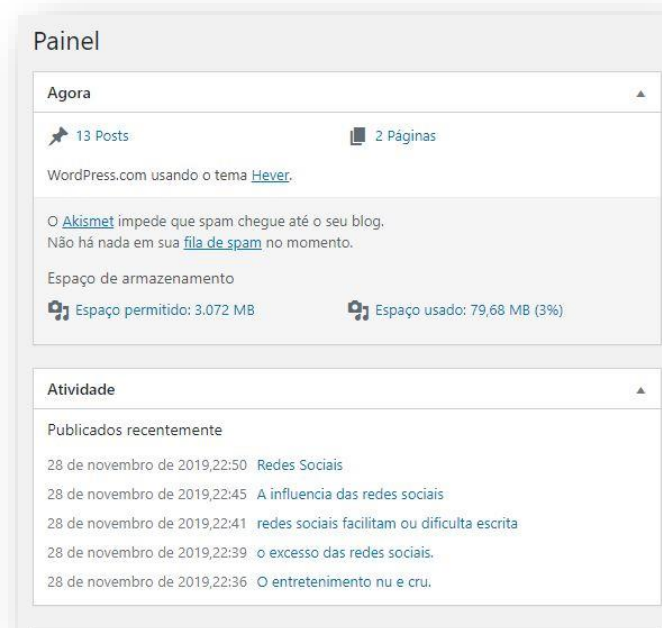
Painel

Agora

13 Posts

2 Páginas

WordPress.com usando o tema Hever.

O Akismet impede que spam chegue até o seu blog.
Não há nada em sua fila de spam no momento.

Espaço de armazenamento

Espaço permitido: 3.072 MB

Espaço usado: 79,68 MB (3%)

Atividade

Publicados recentemente

28 de novembro de 2019,22:50 Redes Sociais

28 de novembro de 2019,22:45 A influencia das redes sociais

28 de novembro de 2019,22:41 redes sociais facilitam ou dificulta escrita

28 de novembro de 2019,22:39 o excesso das redes sociais.

28 de novembro de 2019,22:36 O entretenimento nu e cru.